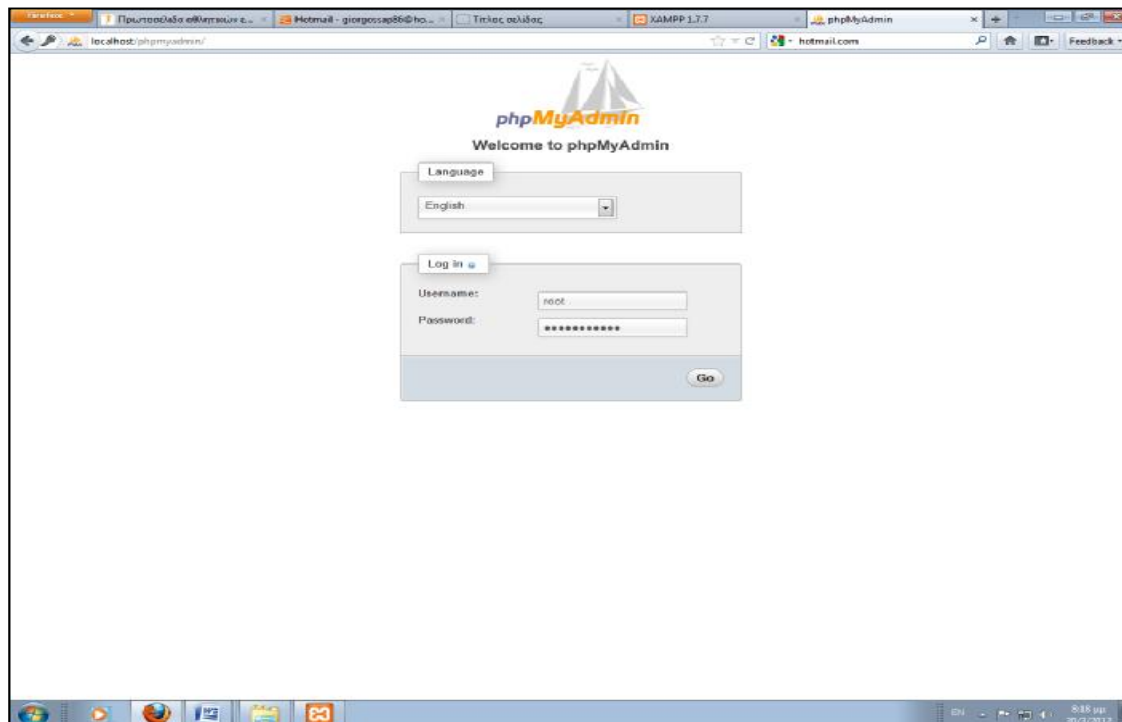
Firefox
Πρωτοσέλιδα εθνικών ε...
Hotmail - giorgossap86@ho...
Τίτλος σελίδας
XAMPP 1.7.7
phpMyAdmin
localhost/phpmyadmin/
hotmail.com
Feedback

phpMyAdmin
Welcome to phpMyAdmin

Language
English

Log in
Username: root
Password: ••••••••••••
Go

EN
8:18 μμ
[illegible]